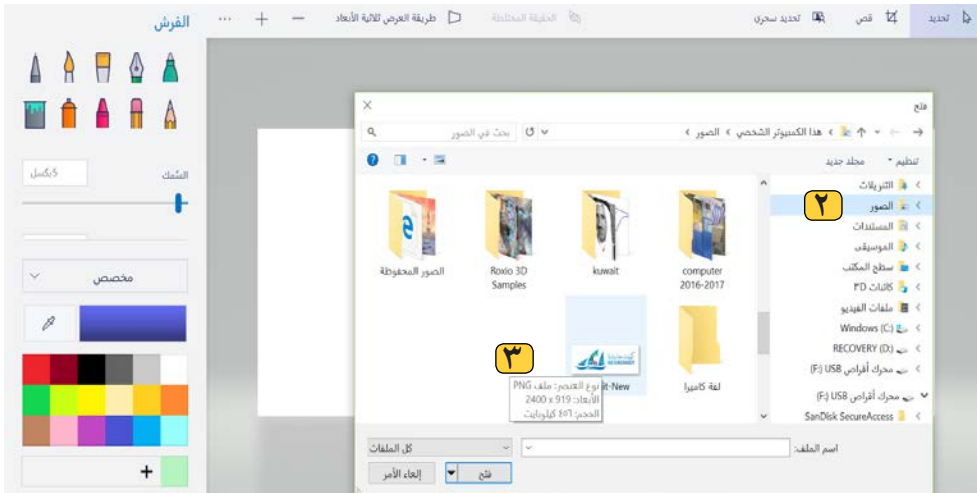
تحديد
قص
تحديد سحري
الحقيقة المختلطة
طريقة العرض ثلاثية الأبعاد
...
+
—
الفرش

السُمك
5بكسل

مخصص

+

فتح
×
← → ↑ > هذا الكمبيوتر الشخصي > الصور >
بحث في الصور
تنظيم ▾
مجلد جديد

التنزيلات
٢
الصور
المستندات
الموسيقى
سطح المكتب
كائنات 3D
ملفات الفيديو
Windows (C:)
RECOVERY (D:)
محرك أقراص USB (F:)
محرك أقراص USB (F:)
SanDisk SecureAccess

computer 2016-2017
kuwait
Roxio 3D Samples
الصور المحفوظة
لفة كاميرا
it-New
٣
نوع العنصر: ملف PNG
الأبعاد: 919 x 2400
الحجم: 161 كيلوبايت

اسم الملف:
كل الملفات
فتح
إلغاء الأمر